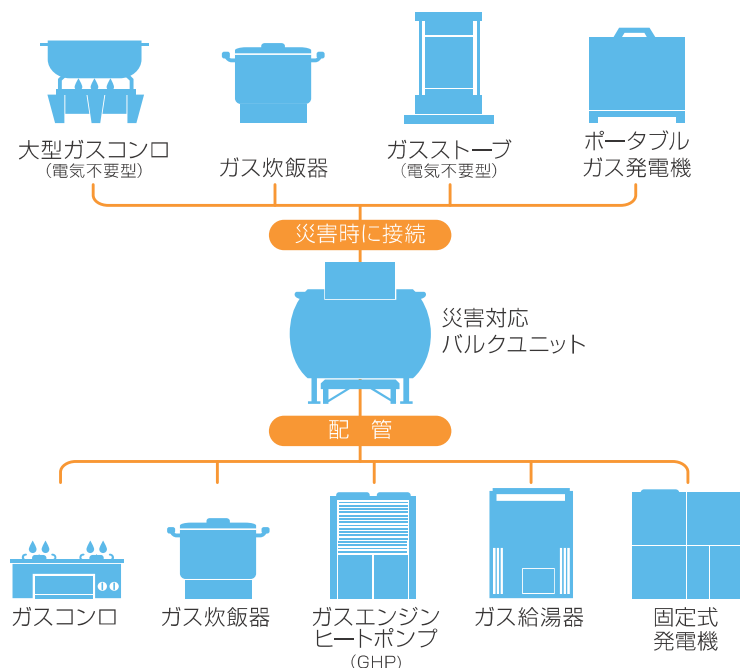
大型ガスコンロ
（電気不要型）

ガス炊飯器

ガスストーブ
（電気不要型）

ポータブル
ガス発電機

災害時に接続

災害対応
バルクユニット

配　管

ガスコンロ

ガス炊飯器

ガスエンジン
ヒートポンプ
（GHP）

ガス給湯器

固定式
発電機